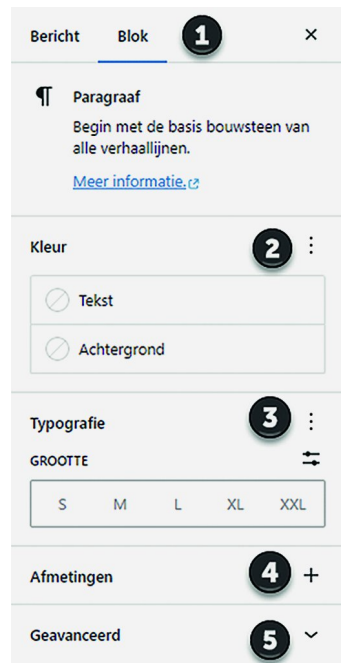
Bericht Blok 1 ×

¶ Paragraaf

Begin met de basis bouwsteen van alle verhaallijnen.

Meer informatie.

Kleur 2 ⋮

Tekst

Achtergrond

Typografie 3 ⋮

GROOTTE

| S | M | L | XL | XXL |
|---|---|---|---|---|

Afmetingen 4 +

Geavanceerd 5